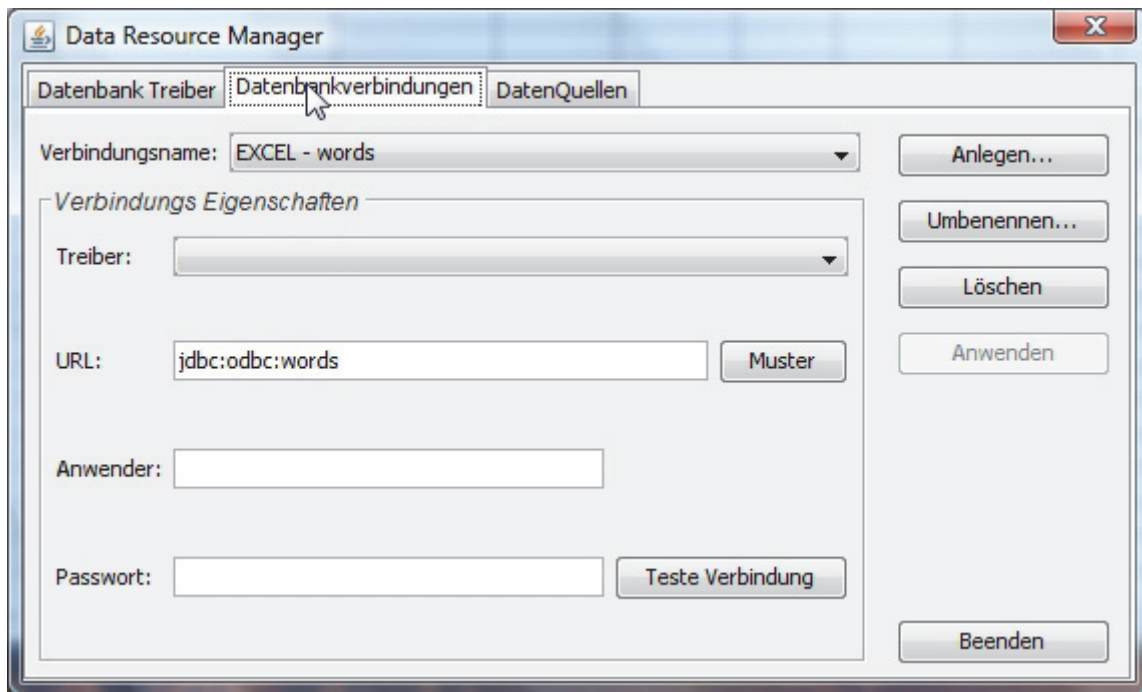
Data Resource Manager

X

Datenbank Treiber

Datenbankverbindungen

DatenQuellen

Verbindungsname: EXCEL - words

Anlegen...

Verbindungs Eigenschaften

Umbenennen...

Treiber:

Löschen

Anwenden

URL: jdbc:odbc:words

Muster

Anwender:

Passwort:

Teste Verbindung

Beenden